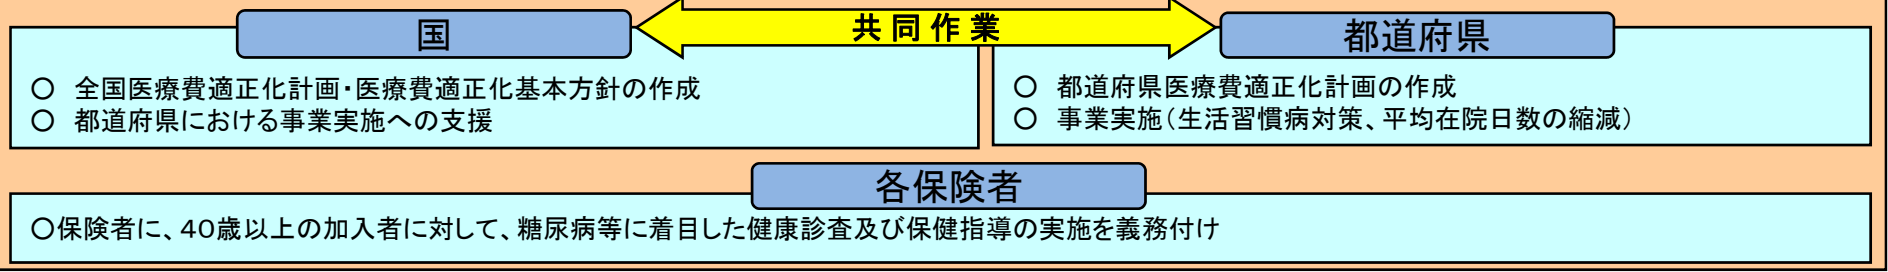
国

共同作業

都道府県

○ 全国医療費適正化計画・医療費適正化基本方針の作成
○ 都道府県における事業実施への支援

○ 都道府県医療費適正化計画の作成
○ 事業実施（生活習慣病対策、平均在院日数の縮減）

各保険者

○保険者に、40歳以上の加入者に対して、糖尿病等に着目した健康診査及び保健指導の実施を義務付け